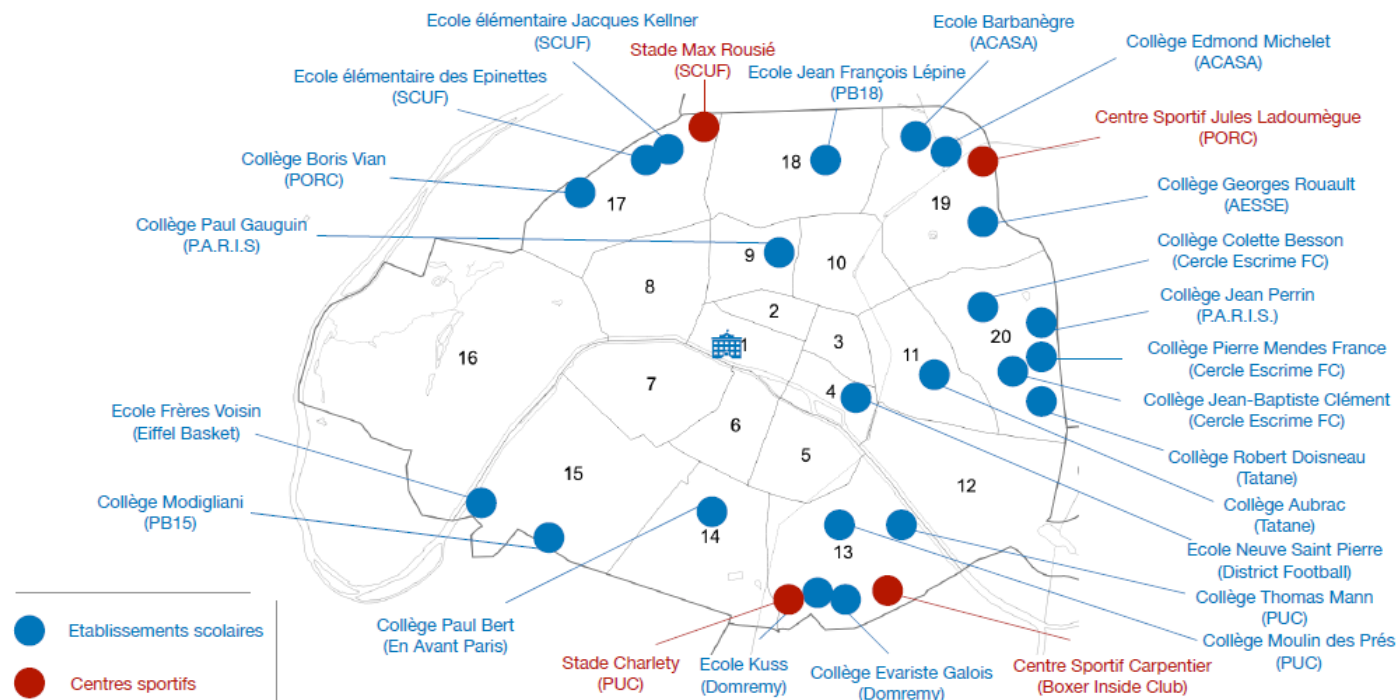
Ecole élémentaire Jacques Kellner
(SCUF)

Stade Max Rousié
(SCUF)

Ecole Barbanègre
(ACASA)

Collège Edmond Michelet
(ACASA)

Ecole élémentaire des Epinettes
(SCUF)

Ecole Jean François Lépine
(PB18)

Centre Sportif Jules Ladoumègue
(PORC)

Collège Boris Vian
(PORC)

Collège Georges Rouault
(AESSE)

Collège Paul Gauguin
(P.A.R.I.S)

Collège Colette Besson
(Cercle Escrime FC)

Collège Jean Perrin
(P.A.R.I.S.)

Collège Pierre Mendes France
(Cercle Escrime FC)

Collège Jean-Baptiste Clément
(Cercle Escrime FC)

Ecole Frères Voisin
(Eiffel Basket)

Collège Robert Doisneau
(Tatane)

Collège Aubrac
(Tatane)

Collège Modigliani
(PB15)

Ecole Neuve Saint Pierre
(District Football)

Collège Thomas Mann
(PUC)

Collège Moulin des Prés
(PUC)

Collège Paul Bert
(En Avant Paris)

Stade Charlety
(PUC)

Ecole Kuss
(Domremy)

Collège Evariste Galois
(Domremy)

Centre Sportif Carpentier
(Boxer Inside Club)

18
17
19
9
10
8
2
3
20
16
1
11
7
4
6
5
15
12
14
13

Etablissements scolaires
Centres sportifs